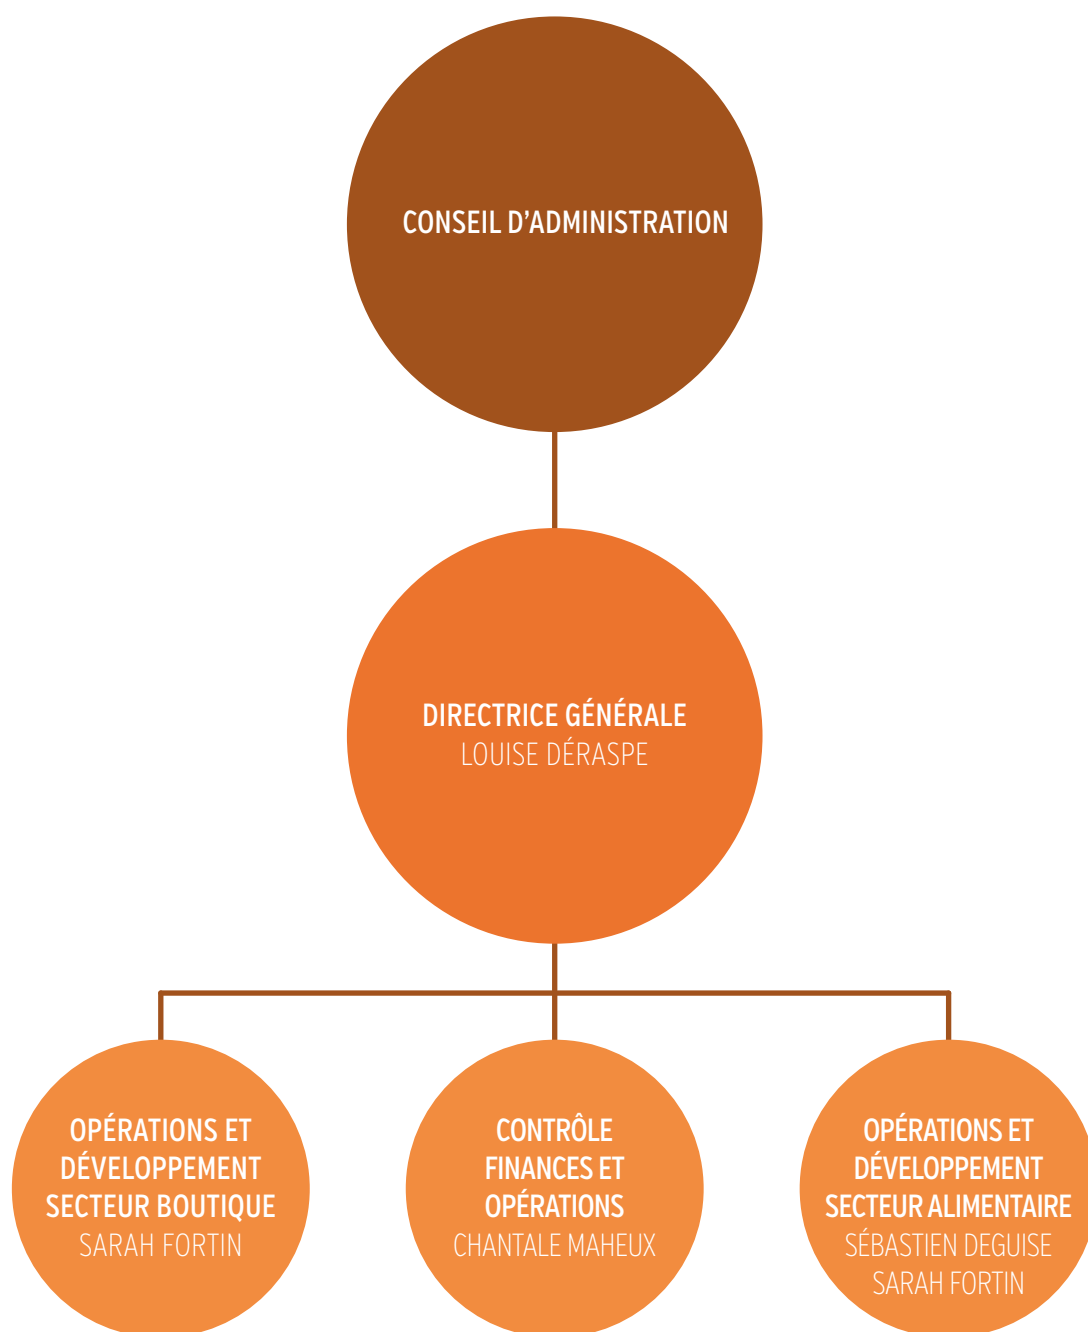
CONSEIL D’ADMINISTRATION

DIRECTRICE GÉNÉRALE
LOUISE DÉRASPE

OPÉRATIONS ET DÉVELOPPEMENT SECTEUR BOUTIQUE
SARAH FORTIN

CONTRÔLE FINANCES ET OPÉRATIONS
CHANTALE MAHEUX

OPÉRATIONS ET DÉVELOPPEMENT SECTEUR ALIMENTAIRE
SÉBASTIEN DEGUISE
SARAH FORTIN